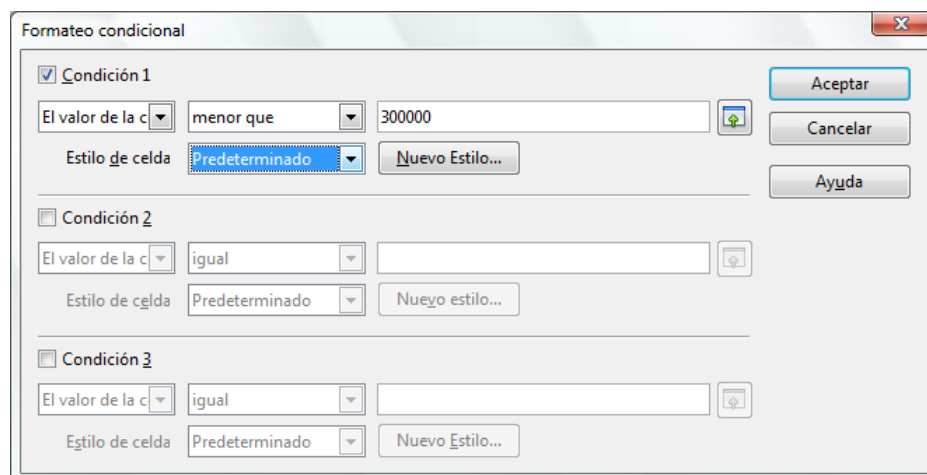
Formateo condicional

Condición 1

El valor de la c | menor que | 300000

Estilo de celda | Predeterminado | Nuevo Estilo...

Condición 2

El valor de la c | igual

Estilo de celda | Predeterminado | Nuevo estilo...

Condición 3

El valor de la c | igual

Estilo de celda | Predeterminado | Nuevo Estilo...

Aceptar

Cancelar

Ayuda